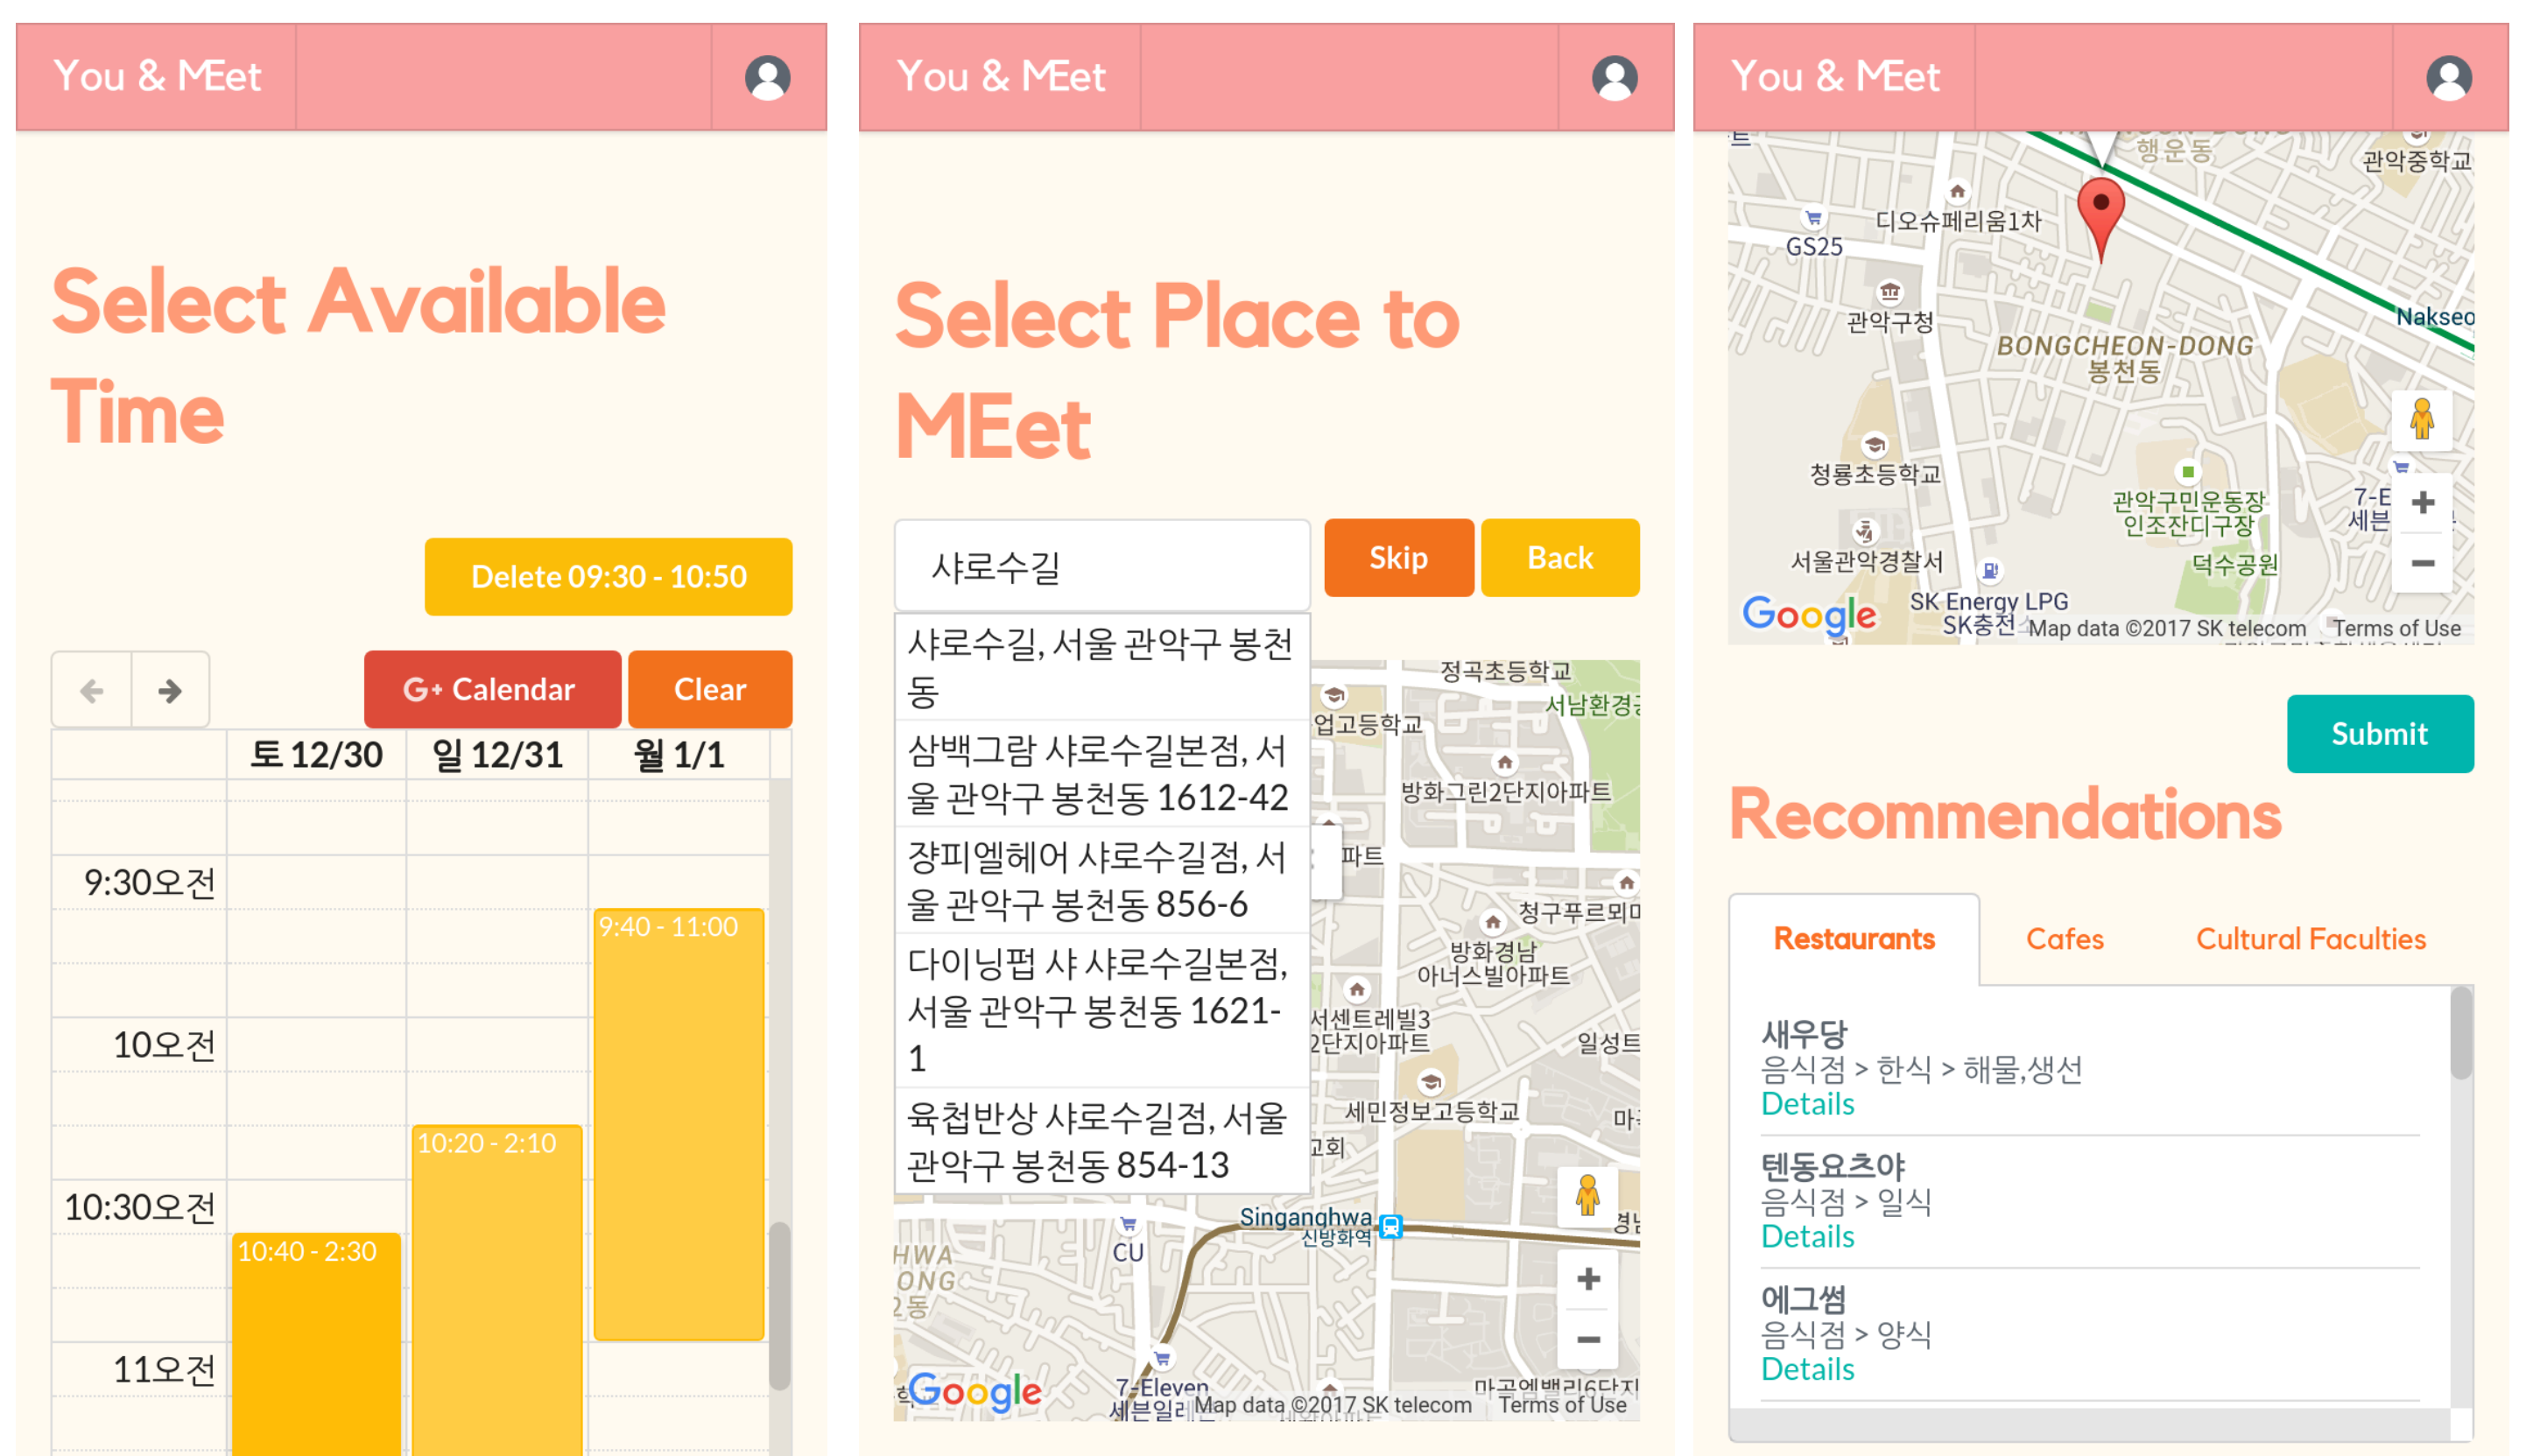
You & MEet

Select Available Time

Delete 09:30 - 10:50

G+ Calendar

Clear

| | 토 12/30 | 일 12/31 | 월 1/1 |
|---|---|---|---|
| 9:30오전 | | | 9:40 - 11:00 |
| 10오전 | | 10:20 - 2:10 | |
| 10:30오전 | 10:40 - 2:30 | | |
| 11오전 | | | |

You & MEet

Select Place to MEet

샤로수길

Skip

Back

샤로수길, 서울 관악구 봉천동

삼백그람 샤로수길본점, 서울 관악구 봉천동 1612-42

장피엘헤어 샤로수길점, 서울 관악구 봉천동 856-6

다이닝펍 샤 샤로수길본점, 서울 관악구 봉천동 1621-1

육첩반상 샤로수길점, 서울 관악구 봉천동 854-13

정곡초등학교 서남환경 업고등학교 방화그린2단지아파트 파트 청구푸르뫼 방화경남 아너스빌아파트 서센트레빌3 2단지아파트 일성 세민정보고등학교 고회 Singanghwa 신방화역 CU 7-Eleven Google Map data ©2017 SK telecom Terms of Use

You & MEet

행운동 관악중학교 디오슈페리움1차 GS25 관악구청 Nakseo BONGCHEON-DONG 봉천동 청룡초등학교 관악구민운동장 인조잔디구장 서울관악경찰서 덕수공원 SK Energy LPG SK충전 Google Map data ©2017 SK telecom Terms of Use

Submit

Recommendations

Restaurants Cafes Cultural Faculties

새우당
음식점 > 한식 > 해물,생선
Details

텐동요츠야
음식점 > 일식
Details

에그썸
음식점 > 양식
Details